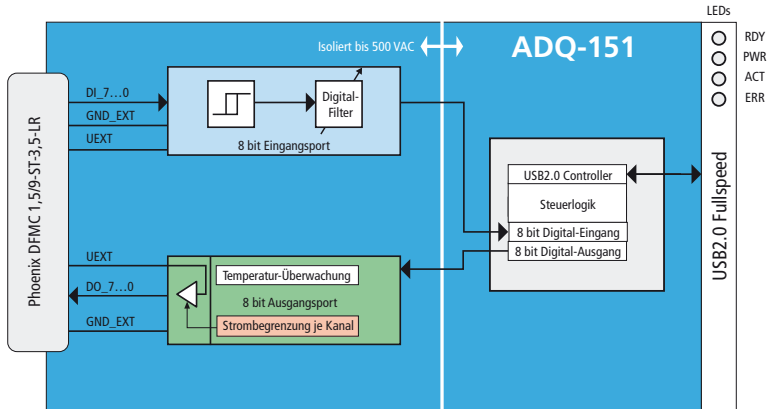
LEDs
RDY
PWR
ACT
ERR

ADQ-151

Isoliert bis 500 VAC

Phoenix DFMC 1,5/9-ST-3,5-LR

DI_7…0
GND_EXT
UEXT

Digital-Filter

8 bit Eingangsport

USB2.0 Controller
Steuerlogik
8 bit Digital-Eingang
8 bit Digital-Ausgang

USB2.0 Fullspeed

UEXT
DO_7…0
GND_EXT

Temperatur-Überwachung
8 bit Ausgangsport
Strombegrenzung je Kanal